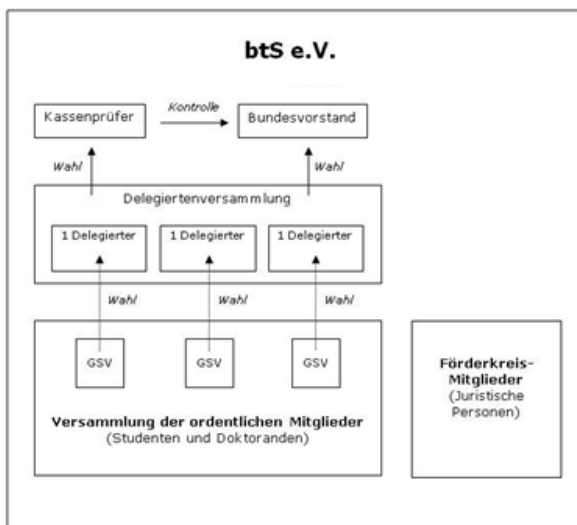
btS e.V.

Kassenprüfer

Kontrolle

Bundesvorstand

Wahl

Wahl

Delegiertenversammlung

1 Delegierter

1 Delegierter

1 Delegierter

Wahl

Wahl

Wahl

GSV

GSV

GSV

Versammlung der ordentlichen Mitglieder
(Studenten und Doktoranden)

Förderkreis-Mitglieder
(Juristische Personen)